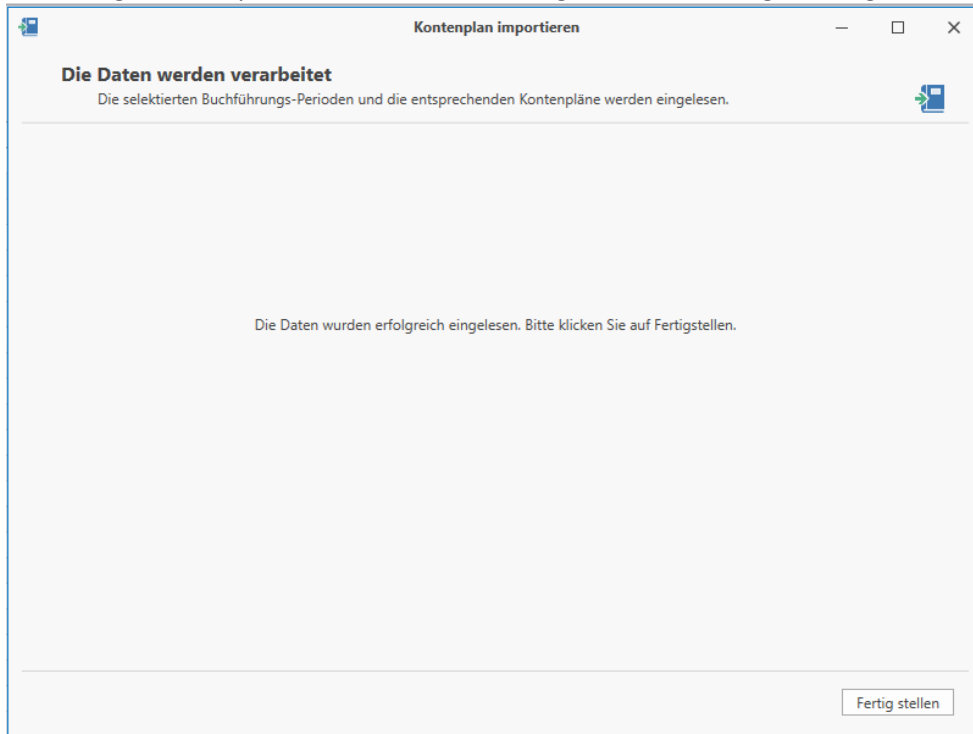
Kontenplan importieren

Die Daten werden verarbeitet
Die selektierten Buchführungs-Perioden und die entsprechenden Kontenpläne werden eingelesen.

Die Daten wurden erfolgreich eingelesen. Bitte klicken Sie auf Fertigstellen.

Fertig stellen